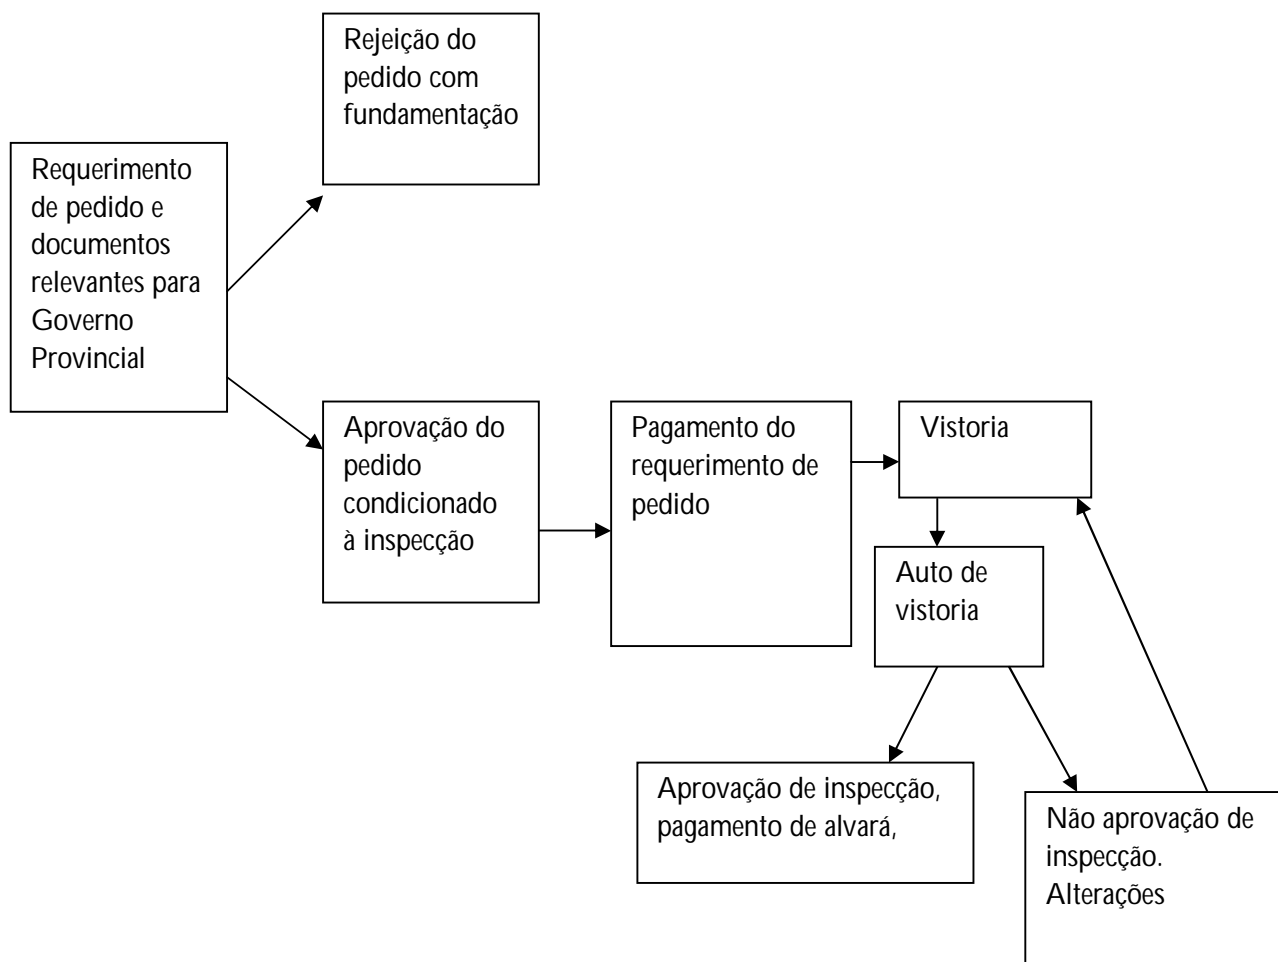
Requerimento de pedido e documentos relevantes para Governo Provincial

Rejeição do pedido com fundamentação

Aprovação do pedido condicionado à inspecção

Pagamento do requerimento de pedido

Vistoria

Auto de vistoria

Aprovação de inspecção, pagamento de alvará,

Não aprovação de inspecção. Alterações